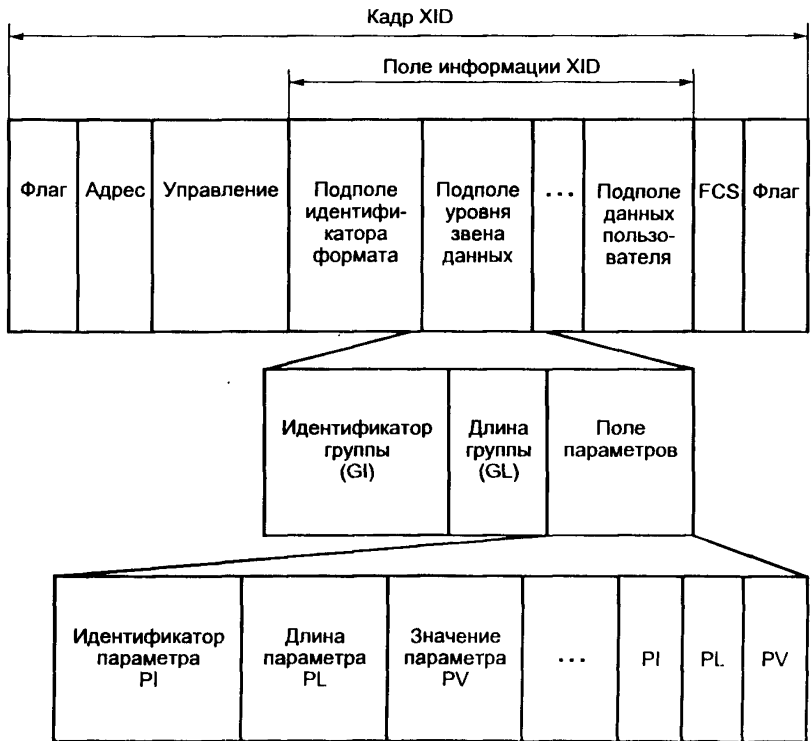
Кадр XID

Поле информации XID

| Флаг | Адрес | Управление | Подполе идентификатора формата | Подполе уровня звена данных | ... | Подполе данных пользователя | FCS | Флаг |
|---|---|---|---|---|---|---|---|---|

| Идентификатор группы (GI) | Длина группы (GL) | Поле параметров |
|---|---|---|

| Идентификатор параметра PI | Длина параметра PL | Значение параметра PV | ... | PI | PL | PV |
|---|---|---|---|---|---|---|